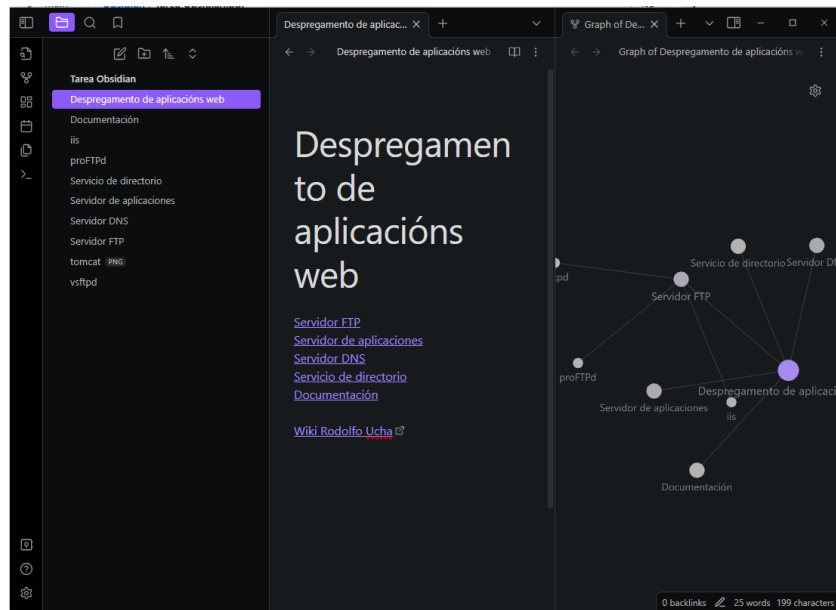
Tarea Obsidian
Despregamento de aplicacións web
Documentación
iis
proFTPd
Servicio de directorio
Servidor de aplicaciones
Servidor DNS
Servidor FTP
tomcat PNG
vsftpd

Despregamento de aplicac...
Despregamento de aplicacións web

Despregamento de aplicacións web

Servidor FTP
Servidor de aplicaciones
Servidor DNS
Servicio de directorio
Documentación

Wiki Rodolfo Ucha

Graph of De...
Graph of Despregamento de aplicacións w

Servicio de directorio
Servidor DN
Servidor FTP
pd
proFTPd
Despregamento de aplicaci
Servidor de aplicaciones
iis
Documentación

0 backlinks 25 words 199 characters